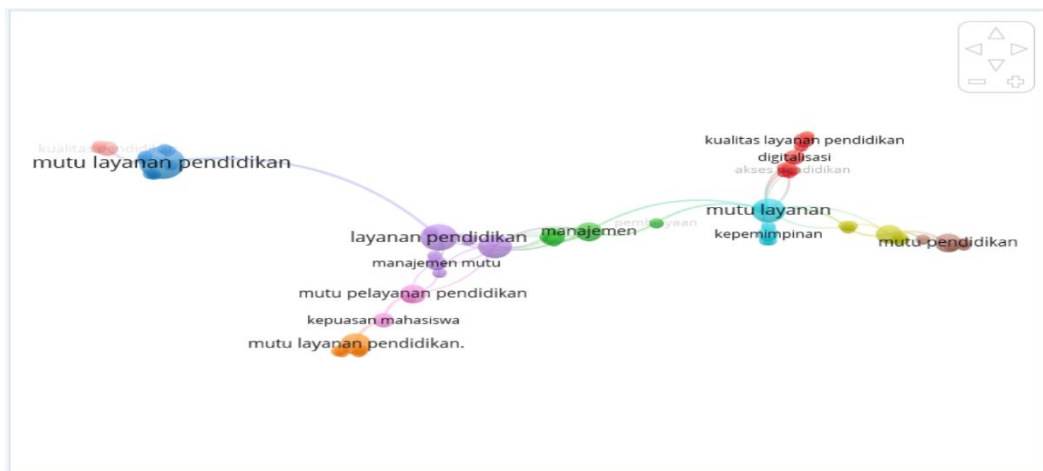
kualitas pendidikan
mutu layanan pendidikan
kualitas layanan pendidikan
digitalisasi
akses pendidikan
mutu layanan
pembiayaan
layanan pendidikan
manajemen
kepemimpinan
mutu pendidikan
manajemen mutu
mutu pelayanan pendidikan
kepuasan mahasiswa
mutu layanan pendidikan.